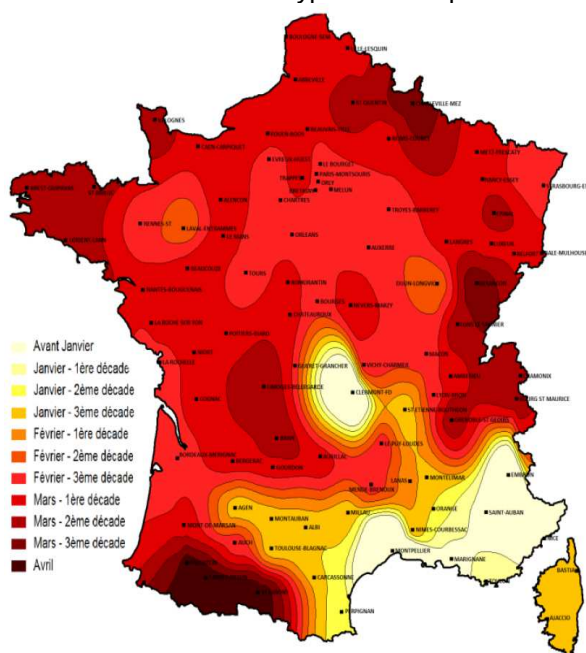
Avant Janvier
Janvier - 1ère décade
Janvier - 2ème décade
Janvier - 3ème décade
Février - 1ère décade
Février - 2ème décade
Février - 3ème décade
Mars - 1ère décade
Mars - 2ème décade
Mars - 3ème décade
Avril

BOULOGNE-SUR-MER
LILLE-LESQUIN
ABBEVILLE
CAMBRAI
ALOGNES
CHARLEVILLE-MEZ
ROUEN-BOOS
BEAUVAIS-TILLE
REIMS-COURCY
CAEN-CARPIQUET
METZ-FRESCATY
EVREUX-HUEST
LE BOURGET
TRAPPES
PARIS-MONTSOURIS
ORLY
MELUN
BREST-GUIPAVAS
NANCY-ESSEY
STRASBOURG-E
ALENCON
CHARTRES
TROYES-BARBEREY
RENNES-ST
LAVAL-ENTRAMMES
LE MANS
ORLEANS
EPINAL
LORIENT-LANN
LANGRES
COLMAR
AUXERRE
BALE-MULHOUSE
BEAUCOUZE
TOURS
ROMORANTIN
DIJON-LONGVIC
BESANCON
NANTES-BOUGUENAIS
BOURGES
NEVERS-MARZY
LA ROCHE SUR YON
CHATEAUROUX
LONS LE SAUNIER
POITIERS-BIARD
MACON
NIORT
VICHY-CHARMEIL
LA ROCHELLE
GUERET-GRANCHER
CHAMONIX
LIMOGES-BELLEGARDE
CLERMONT-FD
AMBERIEU
BOURG ST MAURICE
LYON-BRON
ST ETIENNE-BOUTHEON
COGNAC
GRENOBLE-ST GEOIRS
BRIVE
LE PUY-LOUDES
BORDEAUX-MERIGNAC
AURILLAC
BERGERAC
GOURDON
LANAS
MONTELIMAR
MENDE-BRENOUX
EMBRUN
AGEN
MILLAU
ORANGE
SAINT-AUBAN
MONTAUBAN
ALBI
NIMES-COURBESSAC
MONT-DE-MARSAN
AUCH
TOULOUSE-BLAGNAC
MONTPELLIER
MARIGNANE
NICE
CARCASSONNE
BASTIA
PERPIGNAN
AJACCIO